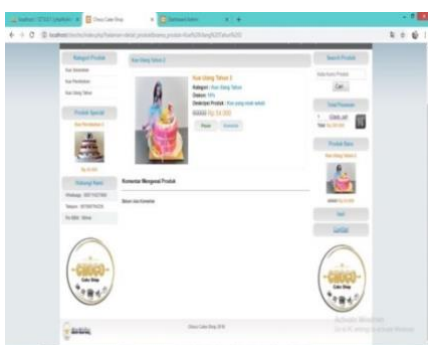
Kategori Produk

Kue Ulang Tahun 3

Kue Ulang Tahun 3

Produk Spesial

Kontak Kami

Komentar Mengenai Produk

Belum Ada Komentar

Search Produk

Cari

Total Pesanan

Produk Baru

Kue Ulang Tahun 3

Choco Cake Shop 2019

CHOCO Cake Shop

CHOCO Cake Shop

Activate Windows